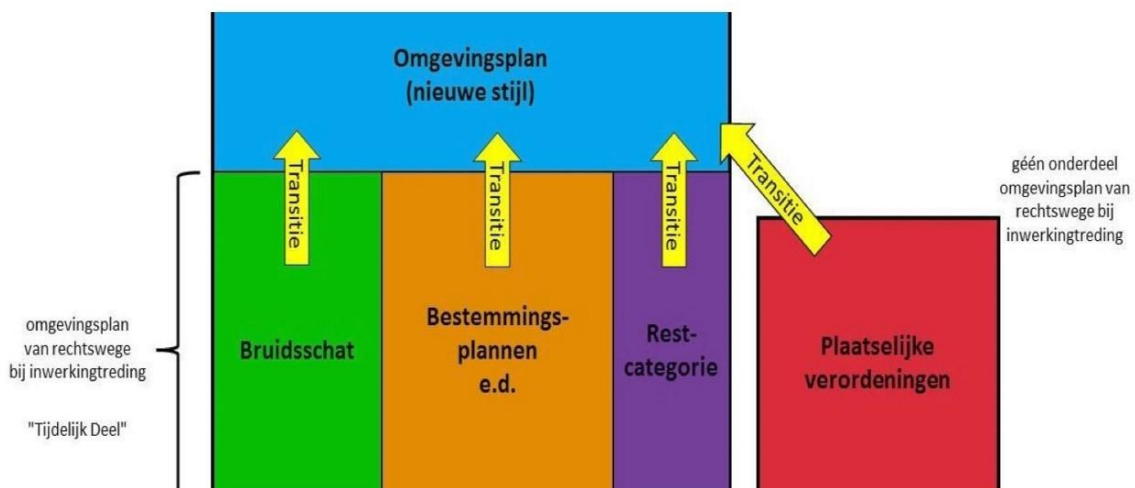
Omgevingsplan (nieuwe stijl)

Transitie

Transitie

Transitie

Transitie

géén onderdeel omgevingsplan van rechtswege bij inwerkingtreding

omgevingsplan van rechtswege bij inwerkingtreding

"Tijdelijk Deel"

Bruidsschat

Bestemmingsplannen e.d.

Restcategorie

Plaatselijke verordeningen